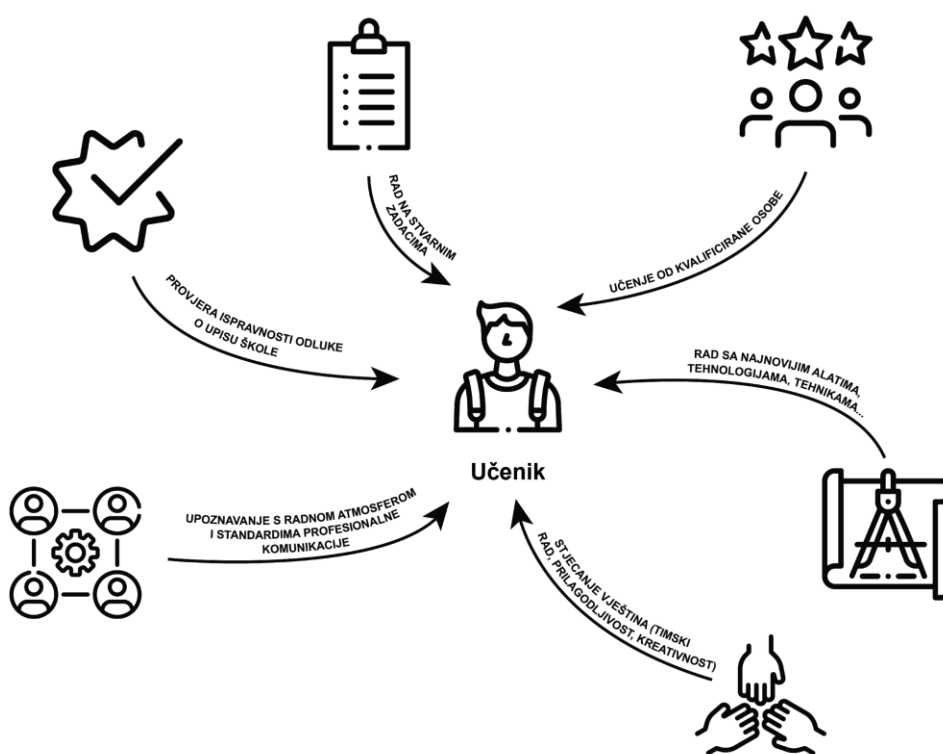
RAD NA STVARNIM ZADACIMA

UČENJE OD KVALIFICIRANE OSOBE

PROVJERA ISPRAVNOSTI ODLUKE O UPISU ŠKOLE

RAD SA NAJNOVIJIM ALATIMA, TEHNOLOGIJAMA, TEHNIKAMA...

Učenik

UPOZNAVANJE S RADNOM ATMOSFEROM I STANDARDIMA PROFESIONALNE KOMUNIKACIJE

STJECANJE VJEŠTINA (TIMSKI RAD, PRILAGODLJIVOST, KREATIVNOST)